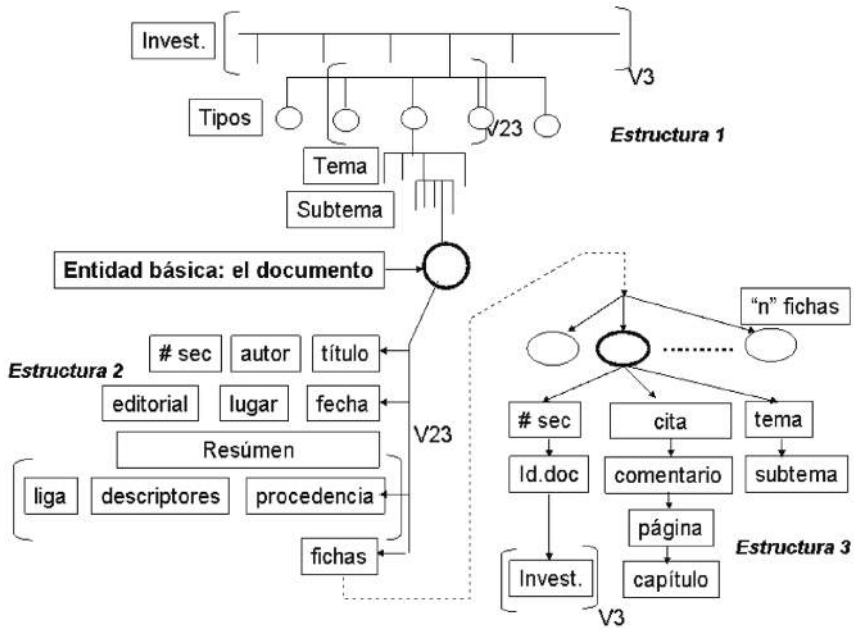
Invest.

V3

Tipos

V23

Estructura 1

Tema

Subtema

Entidad básica: el documento

"n" fichas

Estructura 2

# sec

autor

título

editorial

lugar

fecha

V23

Resúmen

liga

descriptores

procedencia

fichas

# sec

cita

tema

Id.doc

comentario

subtema

página

Estructura 3

Invest.

capítulo

V3